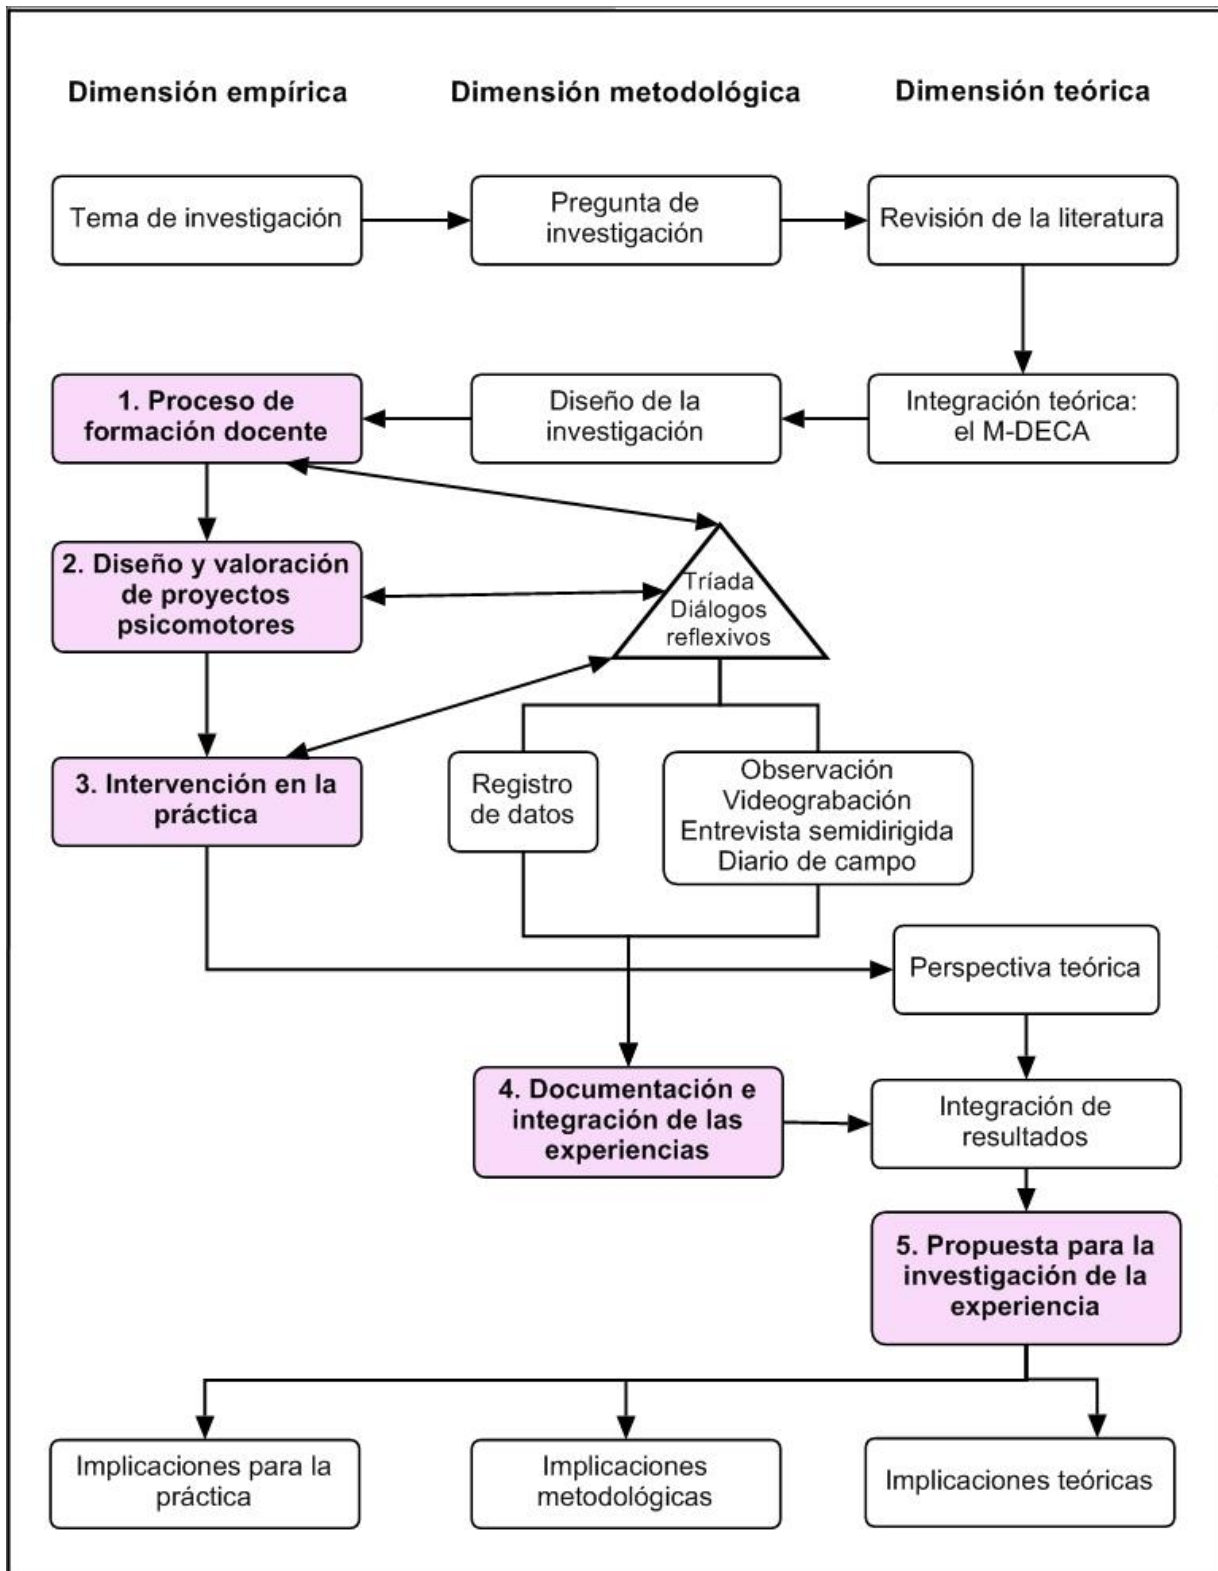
Dimensión empírica

Dimensión metodológica

Dimensión teórica

Tema de investigación

Pregunta de investigación

Revisión de la literatura

1. Proceso de formación docente

Diseño de la investigación

Integración teórica: el M-DECA

2. Diseño y valoración de proyectos psicomotores

Tríada Diálogos reflexivos

3. Intervención en la práctica

Registro de datos

Observación
Videograbación
Entrevista semidirigida
Diario de campo

Perspectiva teórica

4. Documentación e integración de las experiencias

Integración de resultados

5. Propuesta para la investigación de la experiencia

Implicaciones para la práctica

Implicaciones metodológicas

Implicaciones teóricas